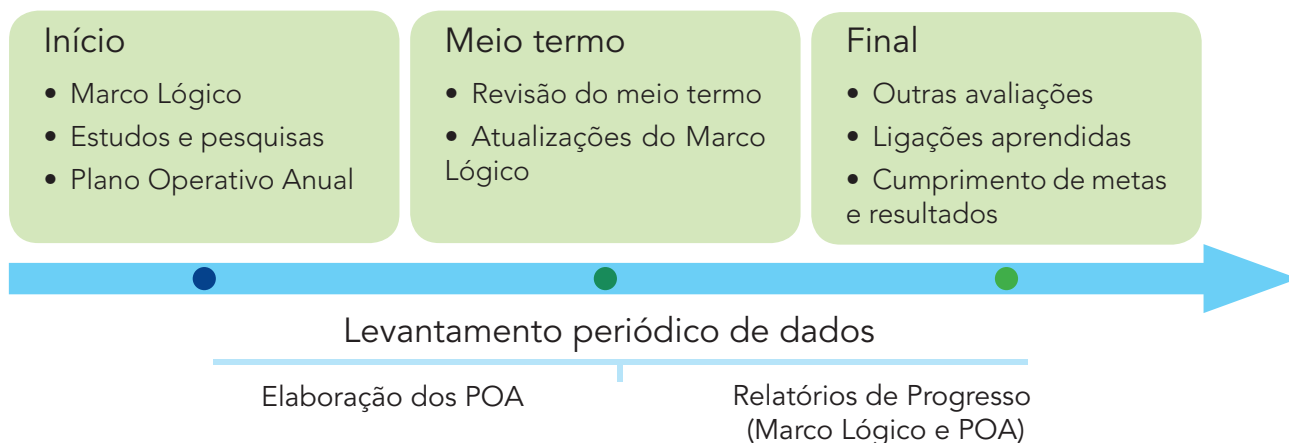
Início

• Marco Lógico
• Estudos e pesquisas
• Plano Operativo Anual

Meio termo

• Revisão do meio termo
• Atualizações do Marco Lógico

Final

• Outras avaliações
• Ligações aprendidas
• Cumprimento de metas e resultados

Levantamento periódico de dados

Elaboração dos POA

Relatórios de Progresso (Marco Lógico e POA)